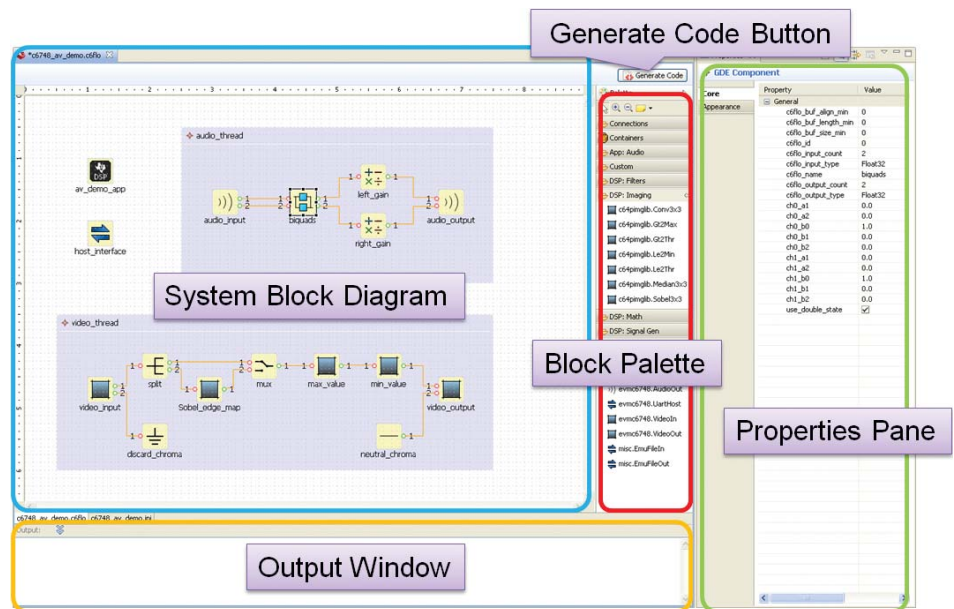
Generate Code Button

*c6748_av_demo.c6flo

Generate Code

audio_thread

DSP

av_demo_app

host_interface

audio_input

biquads

left_gain

right_gain

audio_output

System Block Diagram

video_thread

video_input

split

Sobel_edge_map

mux

max_value

min_value

video_output

discard_chroma

neutral_chroma

c6748_av_demo.c6flo c6748_av_demo.ini

Output:

Output Window

Connections

Containers

App: Audio

Custom

DSP: Filters

DSP: Imaging

c64pimglib.Conv3x3

c64pimglib.Gt2Max

c64pimglib.Gt2Thr

c64pimglib.Le2Min

c64pimglib.Le2Thr

c64pimglib.Median3x3

c64pimglib.Sobel3x3

DSP: Math

DSP: Signal Gen

Block Palette

evmc6748.AudioOut

evmc6748.UartHost

evmc6748.VideoIn

evmc6748.VideoOut

misc.EmuFileIn

misc.EmuFileOut

GDE Component

Core

Appearance

| Property | Value |
|---|---|
| General | |
| c6flo_buf_align_min | 0 |
| c6flo_buf_length_min | 0 |
| c6flo_buf_size_min | 0 |
| c6flo_id | 0 |
| c6flo_input_count | 2 |
| c6flo_input_type | Float32 |
| c6flo_name | biquads |
| c6flo_output_count | 2 |
| c6flo_output_type | Float32 |
| ch0_a1 | 0.0 |
| ch0_a2 | 0.0 |
| ch0_b0 | 1.0 |
| ch0_b1 | 0.0 |
| ch0_b2 | 0.0 |
| ch1_a1 | 0.0 |
| ch1_a2 | 0.0 |
| ch1_b0 | 1.0 |
| ch1_b1 | 0.0 |
| ch1_b2 | 0.0 |
| use_double_state | ✓ |

Properties Pane